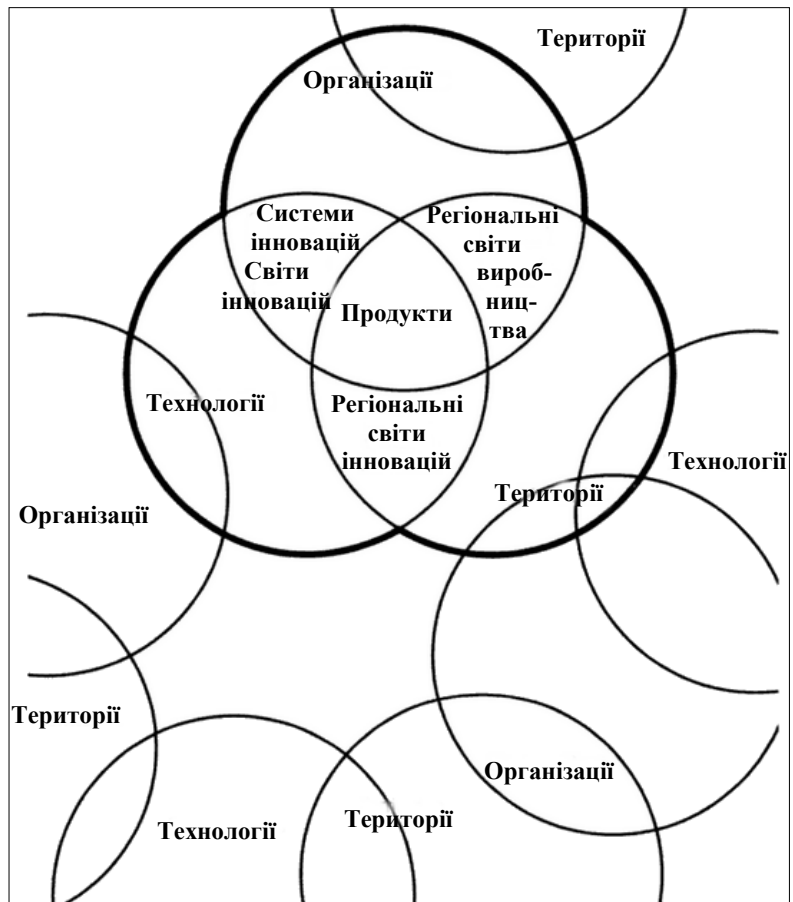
Території

Організації

Системи інновацій

Світи інновацій

Регіональні світи виробництва

Продукти

Технології

Регіональні світи інновацій

Технології

Території

Організації

Території

Організації

Технології

Території